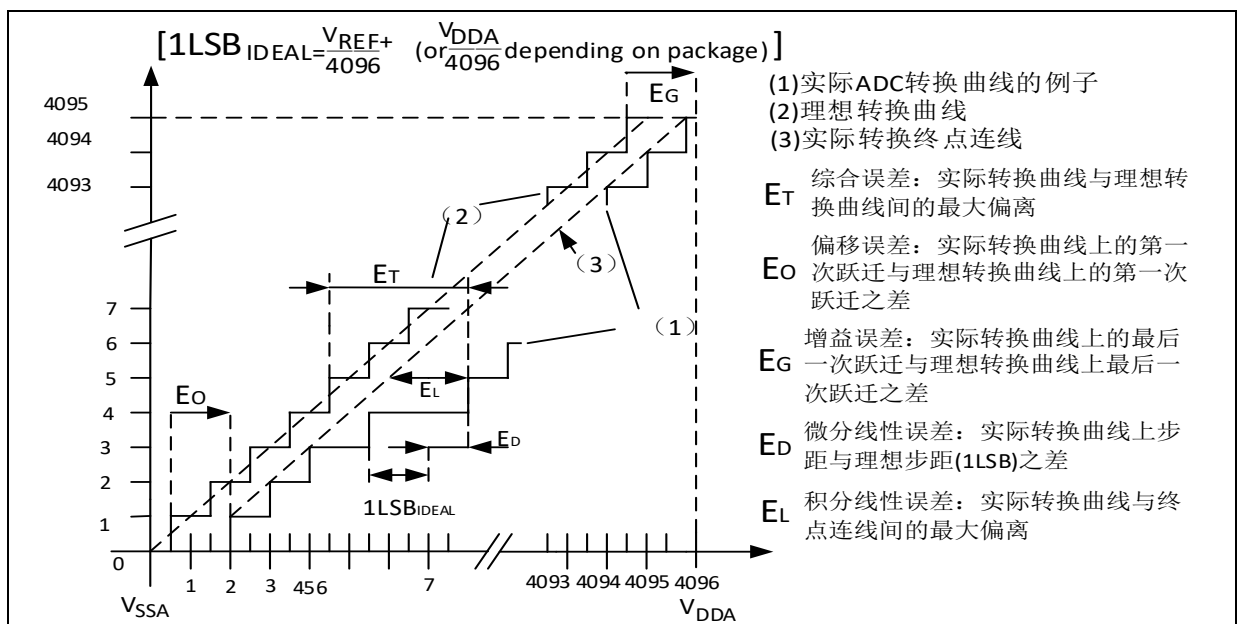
$[1LSB_{IDEAL}=\frac{V_{REF+}}{4096}$ (or $\frac{V_{DDA}}{4096}$ depending on package)]

4095
4094
4093
7
6
5
4
3
2
1
0

$E_G$
$E_T$
$E_O$
$E_L$
$E_D$
(2)
(3)
(1)
$1LSB_{IDEAL}$

1 2 3 456 7 4093 4094 4095 4096
$V_{SSA}$
$V_{DDA}$

(1)实际ADC转换曲线的例子
(2)理想转换曲线
(3)实际转换终点连线

$E_T$ 综合误差：实际转换曲线与理想转换曲线间的最大偏离

$E_O$ 偏移误差：实际转换曲线上的第一次跃迁与理想转换曲线上的第一次跃迁之差

$E_G$ 增益误差：实际转换曲线上的最后一次跃迁与理想转换曲线上最后一次跃迁之差

$E_D$ 微分线性误差：实际转换曲线上步距与理想步距(1LSB)之差

$E_L$ 积分线性误差：实际转换曲线与终点连线间的最大偏离